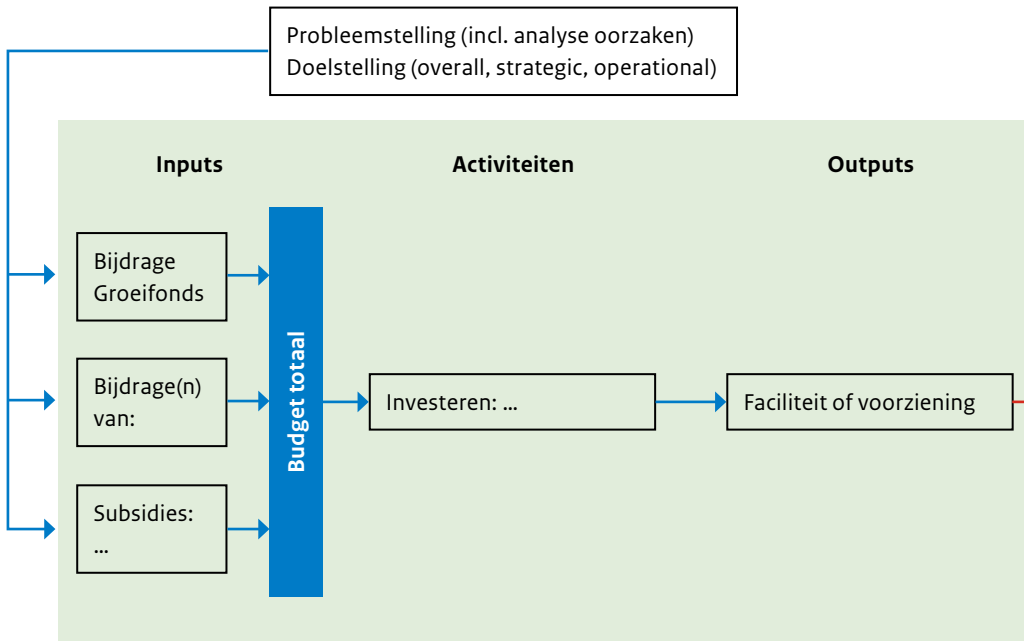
Probleemstelling (incl. analyse oorzaken)
Doelstelling (overall, strategic, operational)

Inputs

Activiteiten

Outputs

Bijdrage Groeifonds

Bijdrage(n) van:

Subsidies: ...

Budget totaal

Investeren: ...

Faciliteit of voorziening